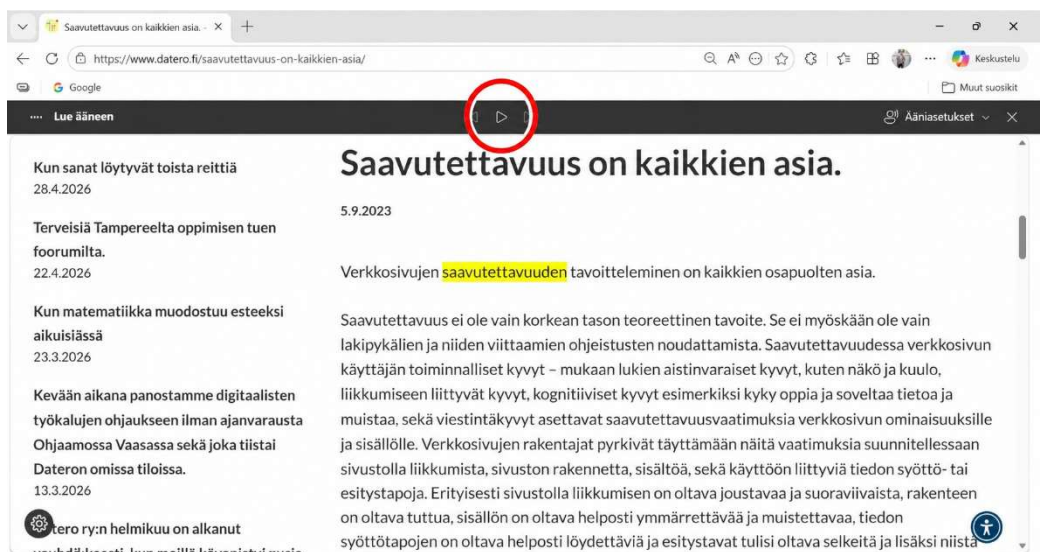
Saavutettavuus on kaikkien asia. ×
https://www.datero.fi/saavutettavuus-on-kaikkien-asia/
Keskustelu
Google
Muut suosikit
Lue ääneen
Ääniasetukset

Kun sanat löytyvät toista reittiä
28.4.2026

Terveisiä Tampereelta oppimisen tuen foorumilta.
22.4.2026

Kun matematiikka muodostuu esteeksi aikuisiässä
23.3.2026

Kevään aikana panostamme digitaalisten työkalujen ohjaukseen ilman ajanvarausta Ohjaamossa Vaasassa sekä joka tiistai Dateron omissa tiloissa.
13.3.2026

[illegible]tero ry:n helmikuu on alkanut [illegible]

Saavutettavuus on kaikkien asia.

5.9.2023

Verkkosivujen saavutettavuuden tavoitteleminen on kaikkien osapuolten asia.

Saavutettavuus ei ole vain korkean tason teoreettinen tavoite. Se ei myöskään ole vain lakipykälien ja niiden viittaamien ohjeistusten noudattamista. Saavutettavuudessa verkkosivun käyttäjän toiminnalliset kyvyt – mukaan lukien aistinvaraiset kyvyt, kuten näkö ja kuulo, liikkumiseen liittyvät kyvyt, kognitiiviset kyvyt esimerkiksi kyky oppia ja soveltaa tietoa ja muistaa, sekä viestintäkyvyt asettavat saavutettavuusvaatimuksia verkkosivun ominaisuuksille ja sisällölle. Verkkosivujen rakentajat pyrkivät täyttämään näitä vaatimuksia suunnitellessaan sivustolla liikkumista, sivuston rakennetta, sisältöä, sekä käyttöön liittyviä tiedon syöttö- tai esitystapoja. Erityisesti sivustolla liikkumisen on oltava joustavaa ja suoraviivaista, rakenteen on oltava tuttua, sisällön on oltava helposti ymmärrettävää ja muistettavaa, tiedon syöttötapojen on oltava helposti löydettäviä ja esitystavat tulisi oltava selkeitä ja lisäksi niistä